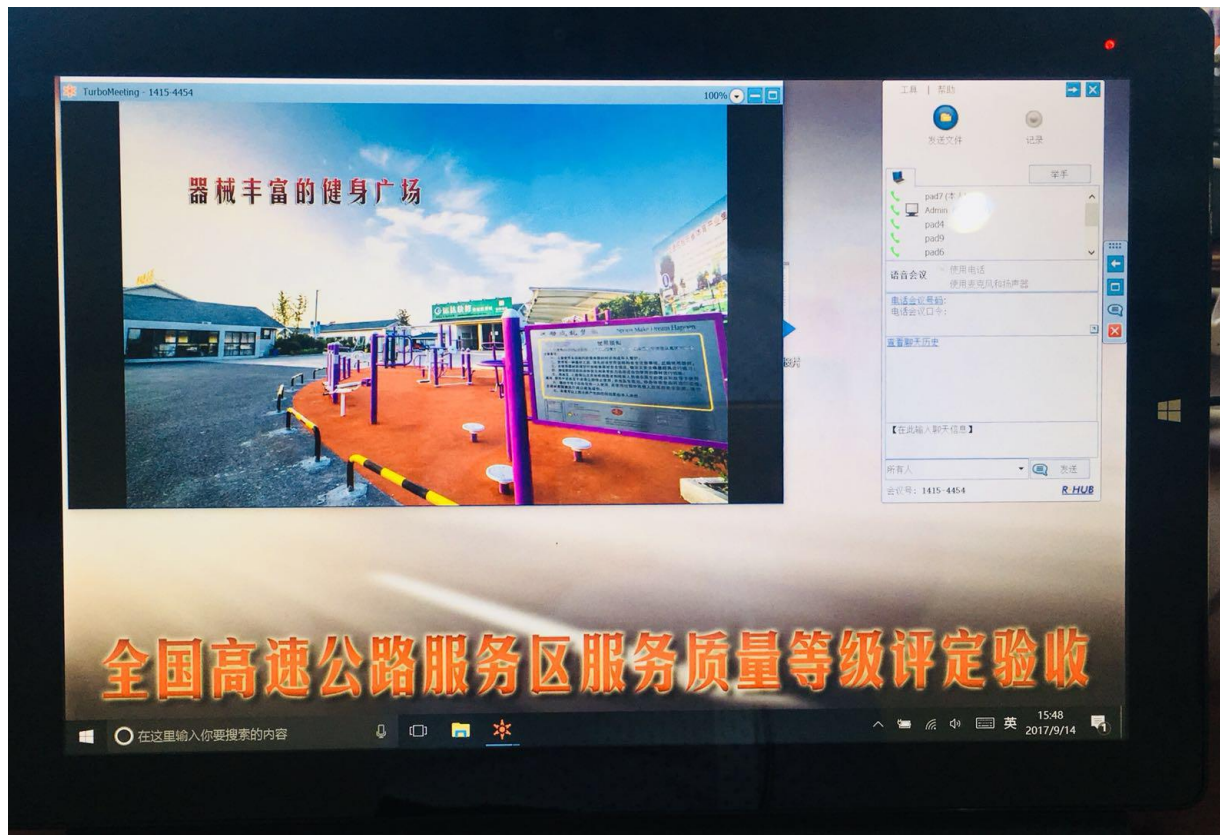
TurboMeeting - 1415-4454

100%

器械丰富的健身广场

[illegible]

Sports Make Dream Happen

健身须知

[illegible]

工具 | 帮助

发送文件

记录

举手

pad7 (本人)

Admin

pad4

pad9

pad6

语音会议

使用电话

使用麦克风和扬声器

电话会议号码:

电话会议口令:

查看聊天历史

【在此输入聊天信息】

所有人

发送

会议号: 1415-4454

R-HUB

全国高速公路服务区服务质量等级评定验收

在这里输入你要搜索的内容

英

15:48
2017/9/14